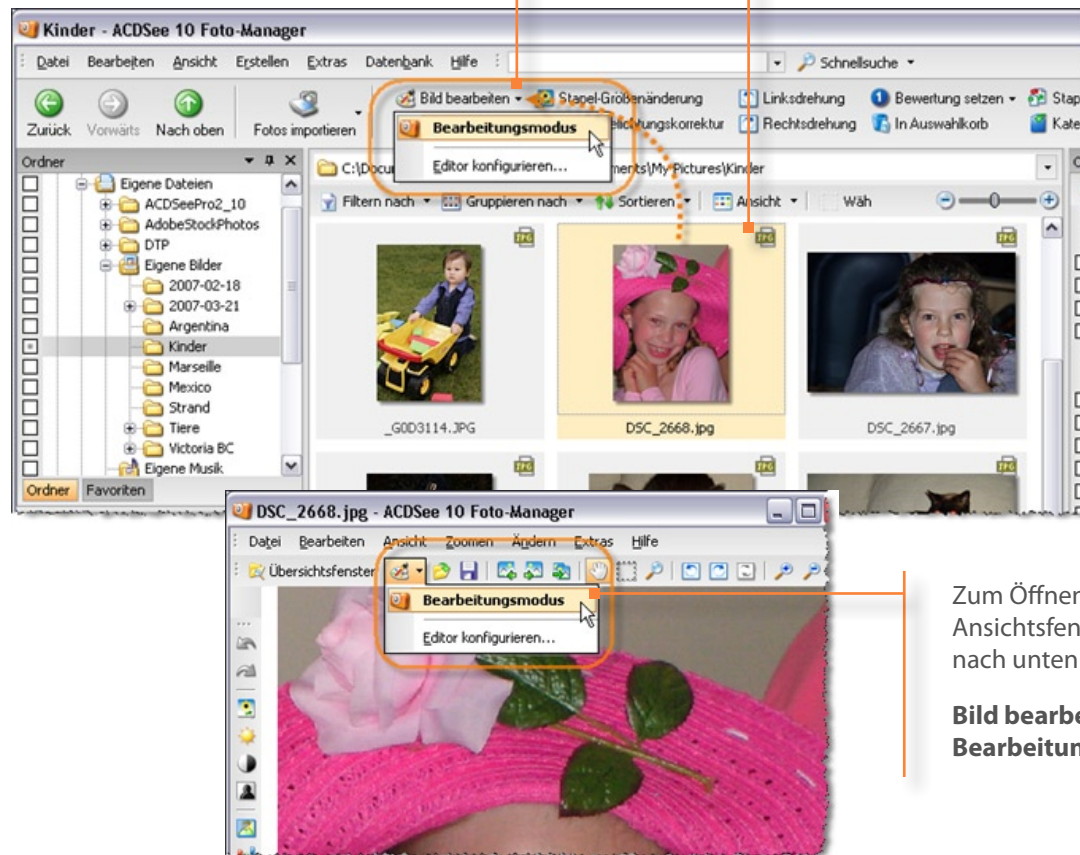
Kinder - ACDSee 10 Foto-Manager

Datei Bearbeiten Ansicht Erstellen Extras Datenbank Hilfe Schnellsuche

Zurück Vorwärts Nach oben Fotos importieren Bild bearbeiten Stapel-Größenänderung Linksdrehung Bewertung setzen Stap
Bearbeitungsmodus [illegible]lichtungskorrektur Rechtsdrehung In Auswahlkorb Kate
Editor konfigurieren...

Ordner
Eigene Dateien
ACDSeePro2_10
AdobeStockPhotos
DTP
Eigene Bilder
2007-02-18
2007-03-21
Argentina
Kinder
Marseille
Mexico
Strand
Tiere
Victoria BC
Eigene Musik
Ordner Favoriten

C:\Docu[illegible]ments\My Pictures\Kinder
Filtern nach Gruppieren nach Sortieren Ansicht Wäh

_G0D3114.JPG DSC_2668.jpg DSC_2667.jpg

DSC_2668.jpg - ACDSee 10 Foto-Manager
Datei Bearbeiten Ansicht Zoomen Ändern Extras Hilfe
Übersichtsfenster
Bearbeitungsmodus
Editor konfigurieren...

Zum Öffnen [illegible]
Ansichtsfen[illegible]
nach unten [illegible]

Bild bearbe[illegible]
Bearbeitun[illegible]